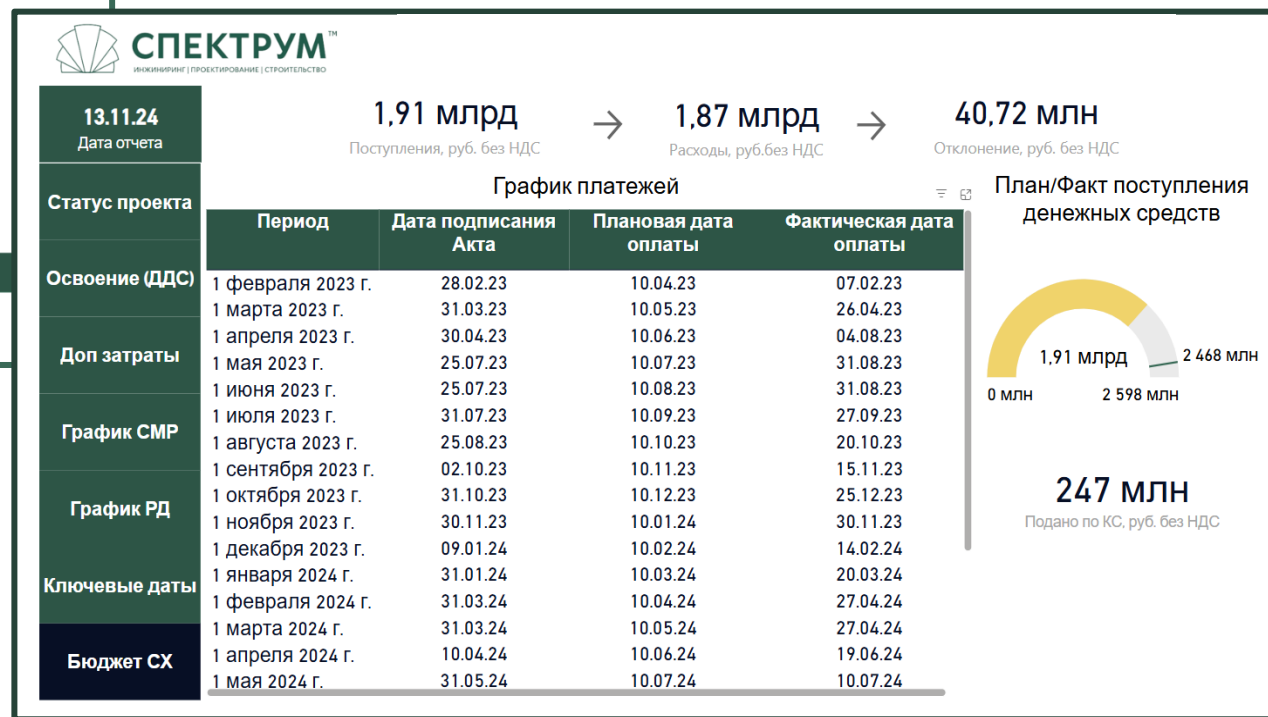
СПЕКТРУМ™
ИНЖИНИРИНГ | ПРОЕКТИРОВАНИЕ | СТРОИТЕЛЬСТВО

13.11.24
Дата отчета

Статус проекта

Освоение (ДДС)

Доп затраты

График СМР

График РД

Ключевые даты

Бюджет СХ

1,91 млрд
Поступления, руб. без НДС

1,87 млрд
Расходы, руб.без НДС

40,72 млн
Отклонение, руб. без НДС

График платежей

| Период | Дата подписания Акта | Плановая дата оплаты | Фактическая дата оплаты |
|---|---|---|---|
| 1 февраля 2023 г. | 28.02.23 | 10.04.23 | 07.02.23 |
| 1 марта 2023 г. | 31.03.23 | 10.05.23 | 26.04.23 |
| 1 апреля 2023 г. | 30.04.23 | 10.06.23 | 04.08.23 |
| 1 мая 2023 г. | 25.07.23 | 10.07.23 | 31.08.23 |
| 1 июня 2023 г. | 25.07.23 | 10.08.23 | 31.08.23 |
| 1 июля 2023 г. | 31.07.23 | 10.09.23 | 27.09.23 |
| 1 августа 2023 г. | 25.08.23 | 10.10.23 | 20.10.23 |
| 1 сентября 2023 г. | 02.10.23 | 10.11.23 | 15.11.23 |
| 1 октября 2023 г. | 31.10.23 | 10.12.23 | 25.12.23 |
| 1 ноября 2023 г. | 30.11.23 | 10.01.24 | 30.11.23 |
| 1 декабря 2023 г. | 09.01.24 | 10.02.24 | 14.02.24 |
| 1 января 2024 г. | 31.01.24 | 10.03.24 | 20.03.24 |
| 1 февраля 2024 г. | 31.03.24 | 10.04.24 | 27.04.24 |
| 1 марта 2024 г. | 31.03.24 | 10.05.24 | 27.04.24 |
| 1 апреля 2024 г. | 10.04.24 | 10.06.24 | 19.06.24 |
| 1 мая 2024 г. | 31.05.24 | 10.07.24 | 10.07.24 |

План/Факт поступления денежных средств

1,91 млрд
2 468 млн
0 млн
2 598 млн

247 млн
Подано по КС, руб. без НДС